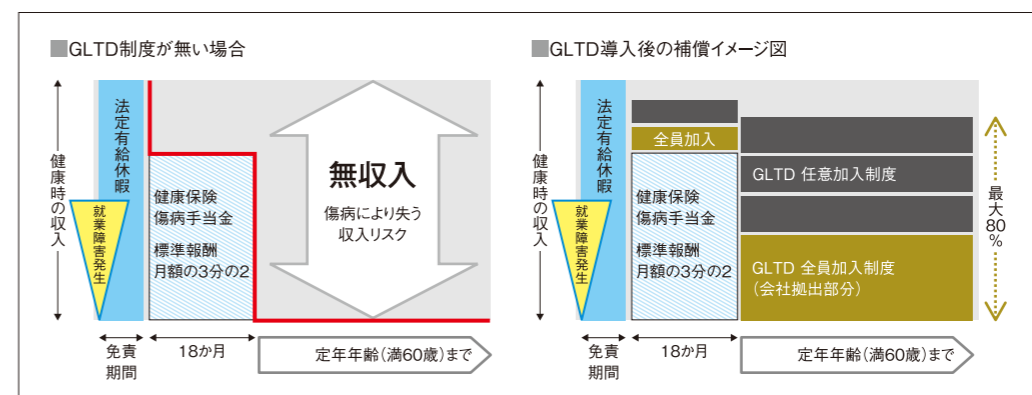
■GLTD制度が無い場合

健康時の収入

法定有給休暇

就業障害発生

健康保険
傷病手当金

標準報酬
月額の3分の2

無収入

傷病により失う
収入リスク

免責
期間

18か月

定年年齢（満60歳）まで

■GLTD導入後の補償イメージ図

健康時の収入

法定有給休暇

就業障害発生

全員加入

健康保険
傷病手当金

標準報酬
月額の3分の2

GLTD 任意加入制度

GLTD 全員加入制度
（会社拠出部分）

最大80%

免責
期間

18か月

定年年齢（満60歳）まで